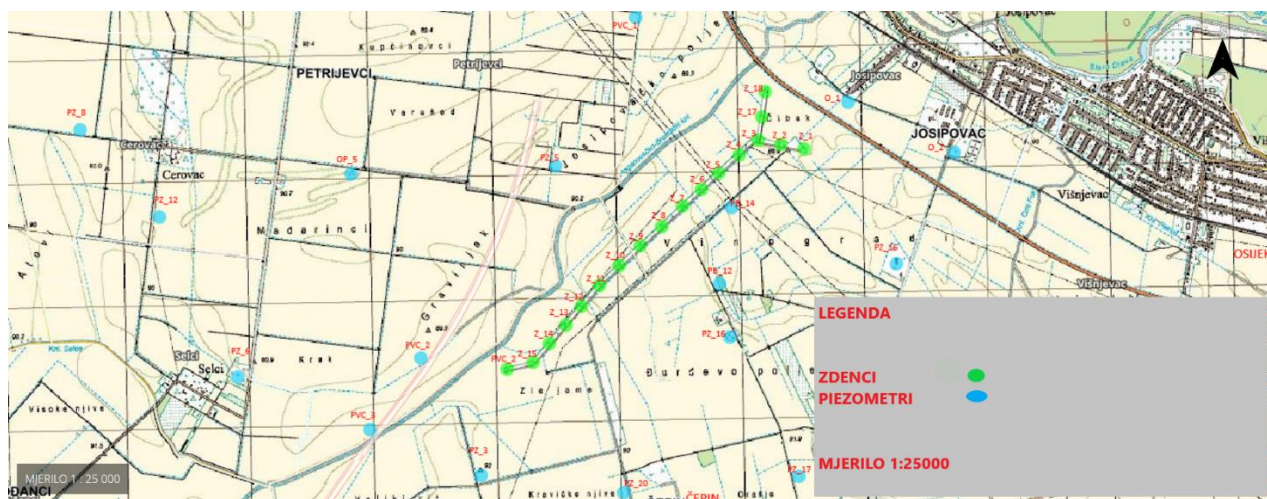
PVC_1
Kupčinovci
PETRIJEVCI
Petrijevci
Josipovac
Varaždin
PZ_8
Cerovac
Cerovac
OP_5
PZ_5
Z_18
Z_17
Cibak
O_1
JOSIPOVAC
Z_3
Z_2
Z_1
O_2
Z_4
Z_5
Z_6
Z_7
Z_8
Višnjevac
PZ_12
PB_14
Madarinci
Z_9
Z_10
Z_11
Z_12
Z_13
Z_14
Z_15
PVC_2
PZ_15
PB_12
OSIJEK
Višnjevac
PZ_6
PVC_2
Selci
Krak
Gravinjak
PZ_16
Zlatome
Đurđevo polje
Visoke njive
PVC_3
PZ_3
PZ_20
Kravičke njive
ČEPIN
PZ_17
MJERILO 1 : 25 000
DANCI

LEGENDA

ZDENCI
PIEZOMETRI

MJERILO 1:25000